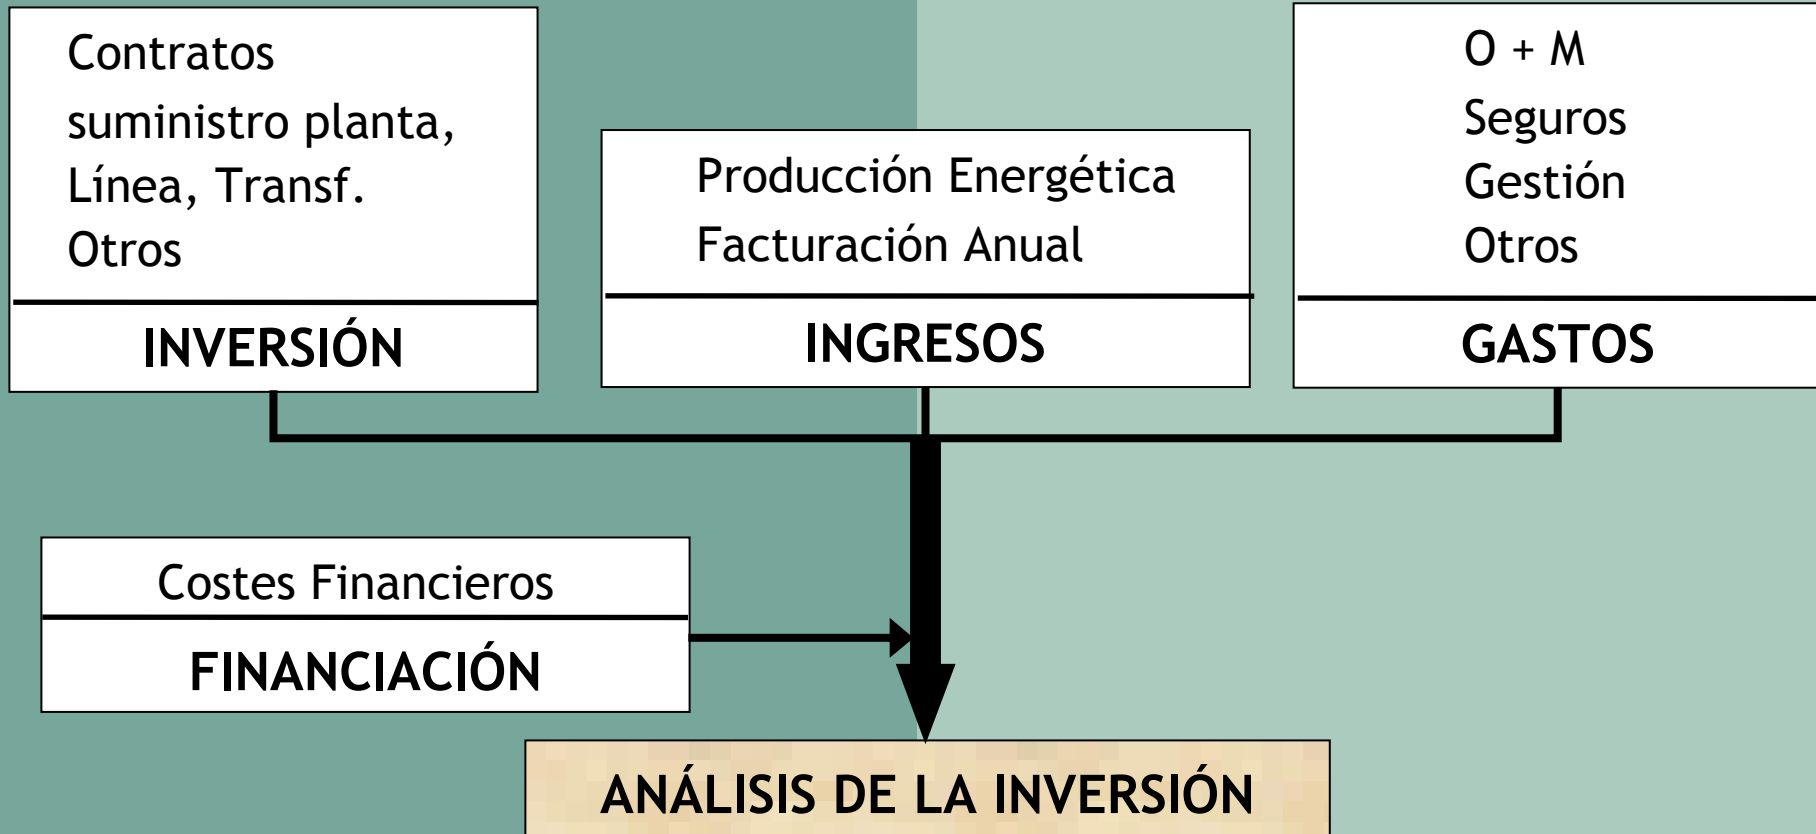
Contratos
suministro planta,
Línea, Transf.
Otros

INVERSIÓN

Producción Energética
Facturación Anual

INGRESOS

O + M
Seguros
Gestión
Otros

GASTOS

Costes Financieros

FINANCIACIÓN

ANÁLISIS DE LA INVERSIÓN